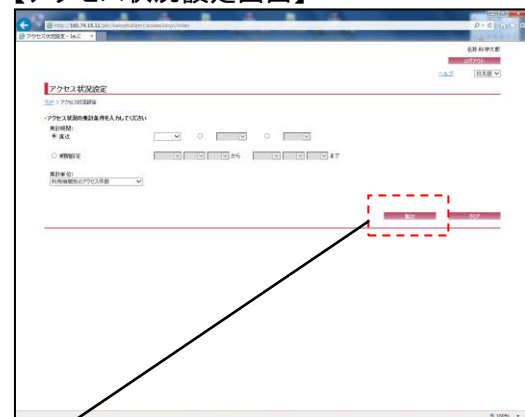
【アクセス状況設定画面】

http://180.74.15.31/pic/kanushisen/access/sys/index
アクセス状況設定 - tas.C

名鉄 科学太郎
ログアウト
ヘルプ 日本語

アクセス状況設定
TOP > アクセス状況設定

・アクセス状況の集計条件を入力してください
集計期間:
◉ 直近 ○ ○
○ 期間設定 から まで
集計単位:
利用種類別のアクセス件数

集計 クリア

100%